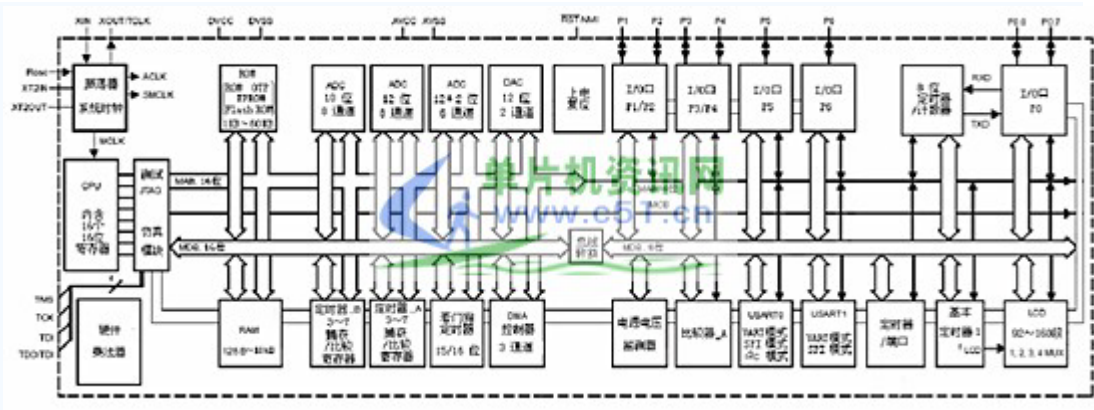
XIN XOUT/TCLK DVCC DVSS AVCC AVSS RST/NMI P1 P2 P3 P4 P5 P6 P0.6 P0.7

Rosc XT2IN XT2OUT

振荡器 系统时钟

ACLK SMCLK MCLK

8KB ROM OTP EPROM Flash 30Kb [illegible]

ADC 10 位 8 通道

ADC 12 位 8 通道

ADC 12+2 位 6 通道

DAC 12 位 2 通道

上电 复位

I/O口 P1/P2

I/O口 P3/P4

I/O口 P5

I/O口 P6

8 位 定时器 /计数器

RXD TXD

I/O口 P0

CPU 内含 16个 16位 寄存器

调试 JTAG

仿真 模块

MAB 16位

单片机资讯网 www.c51.cn

MDB 16位

总线 转换

MDB 8位

TMS TCK TDI TDO/TDI

硬件 乘法器

RAM 128B~10KB

定时器_B 3~7 捕获 /比较 寄存器

定时器_A 3~7 捕获 /比较 寄存器

看门狗 定时器 15/16 位

DMA 控制器 3 通道

电源电压 监测器

比较器_A

USART0 UART模式 SPI 模式 I²C 模式

USART1 UART模式 SPI 模式

定时器 /端口

基本 定时器 1 f LCD

LCD 92~160段 1, 2, 3, 4 MUX